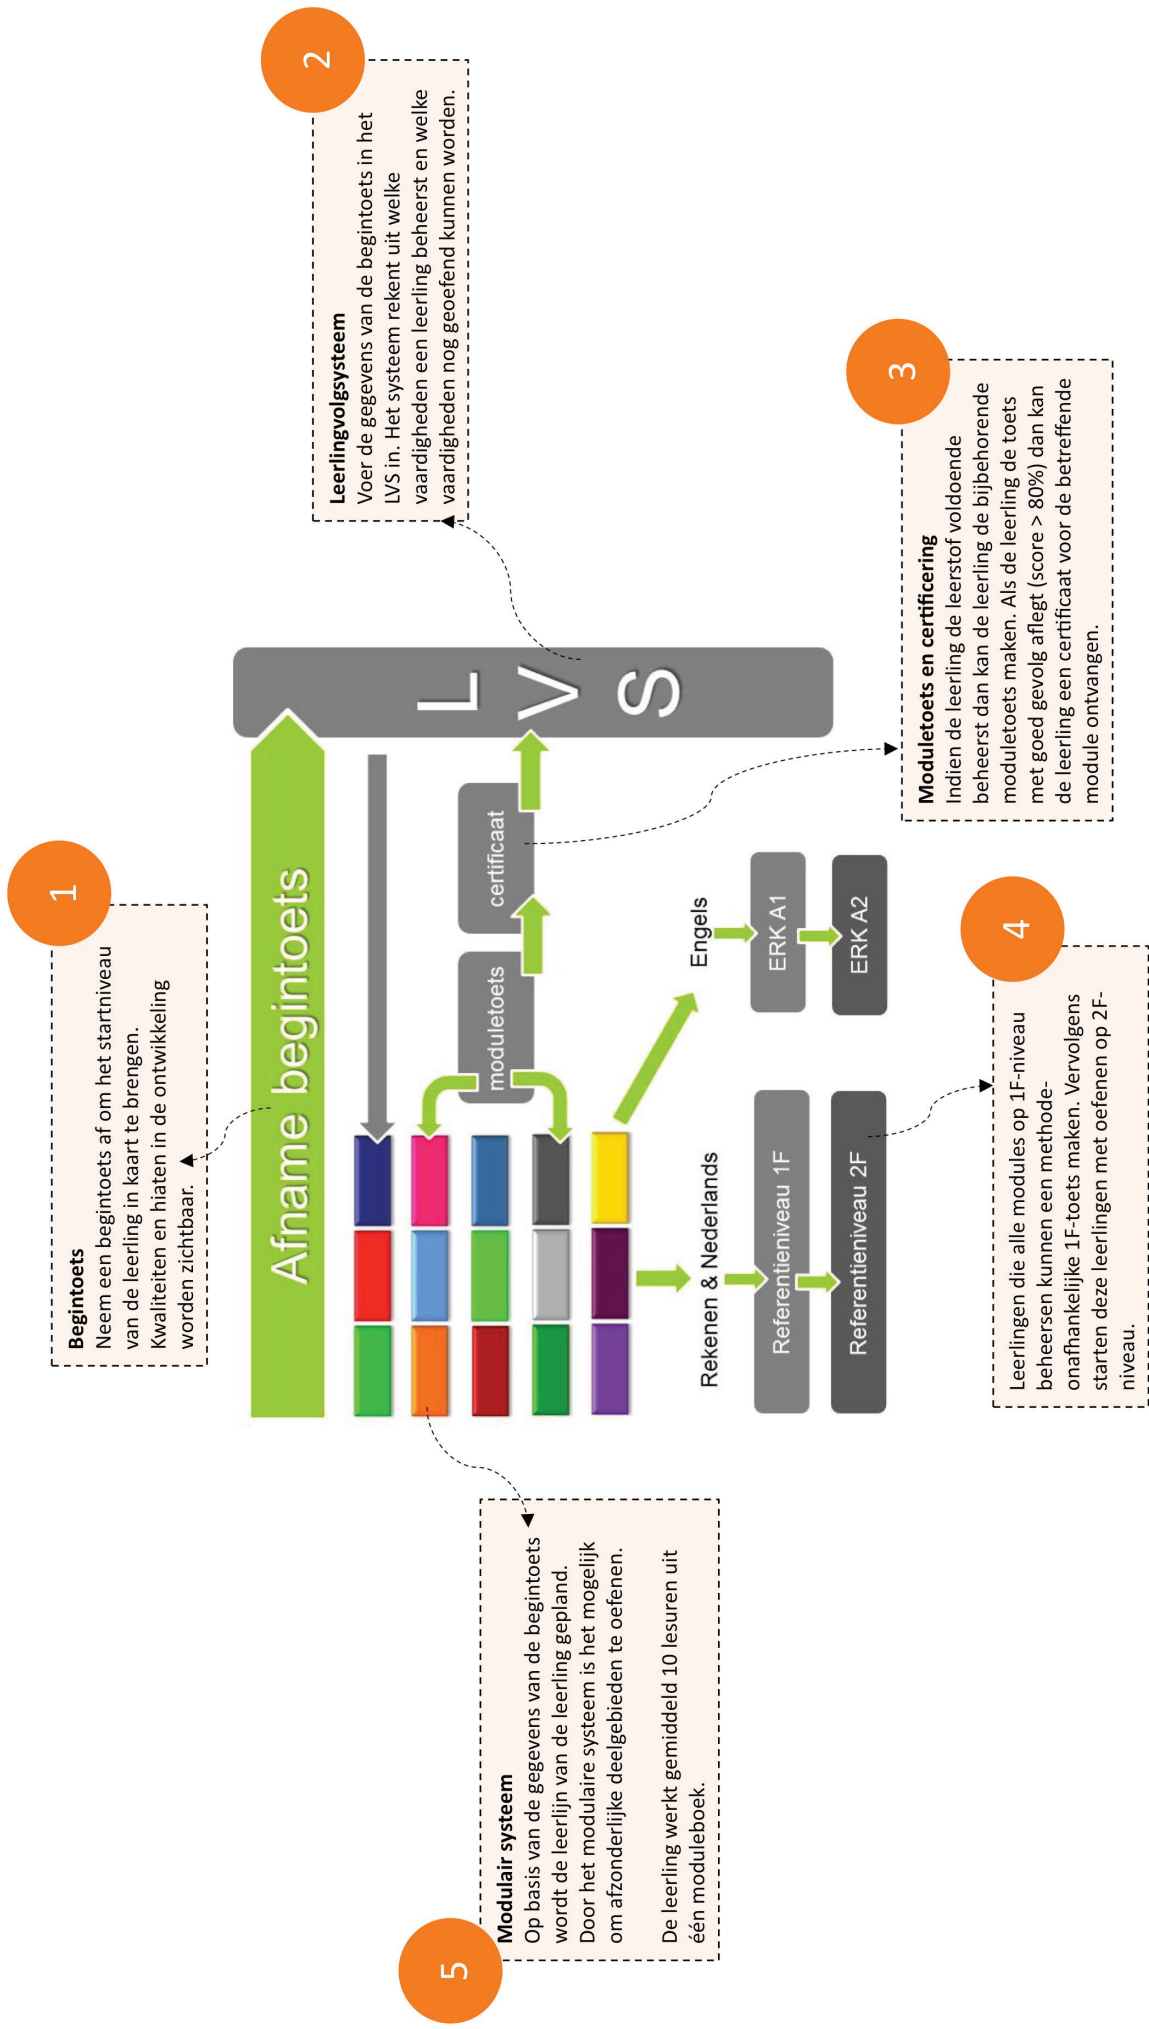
1

Begintoets
Neem een begintoets af om het startniveau van de leerling in kaart te brengen. Kwaliteiten en hiaten in de ontwikkeling worden zichtbaar.

Afname begintoets

moduletoets

certificaat

L V S

2

Leerlingvolgsysteem
Voer de gegevens van de begintoets in het LVS in. Het systeem rekent uit welke vaardigheden een leerling beheerst en welke vaardigheden nog geoefend kunnen worden.

3

Moduletoets en certificering
Indien de leerling de leerstof voldoende beheerst dan kan de leerling de bijbehorende moduletoets maken. Als de leerling de toets met goed gevolg aflegt (score > 80%) dan kan de leerling een certificaat voor de betreffende module ontvangen.

Engels

ERK A1

ERK A2

Rekenen & Nederlands

Referentieniveau 1F

Referentieniveau 2F

4

Leerlingen die alle modules op 1F-niveau beheersen kunnen een methode-onafhankelijke 1F-toets maken. Vervolgens starten deze leerlingen met oefenen op 2F-niveau.

5

Modulair systeem
Op basis van de gegevens van de begintoets wordt de leerlijn van de leerling gepland. Door het modulaire systeem is het mogelijk om afzonderlijke deelgebieden te oefenen.

De leerling werkt gemiddeld 10 lesuren uit één moduleboek.